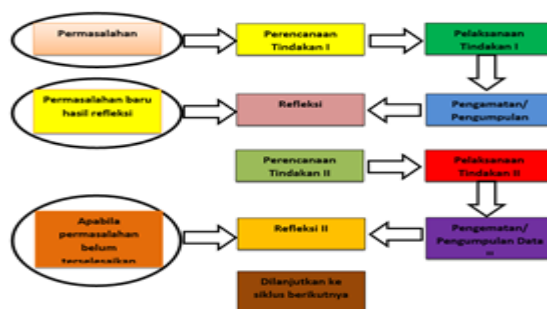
Permasalahan

Perencanaan Tindakan I

Pelaksanaan Tindakan I

Permasalahan baru hasil refleksi

Refleksi

Pengamatan/ Pengumpulan

Perencanaan Tindakan II

Pelaksanaan Tindakan II

Apabila permasalahan belum terselesaikan

Refleksi II

Pengamatan/ Pengumpulan Data II

Dilanjutkan ke siklus berikutnya